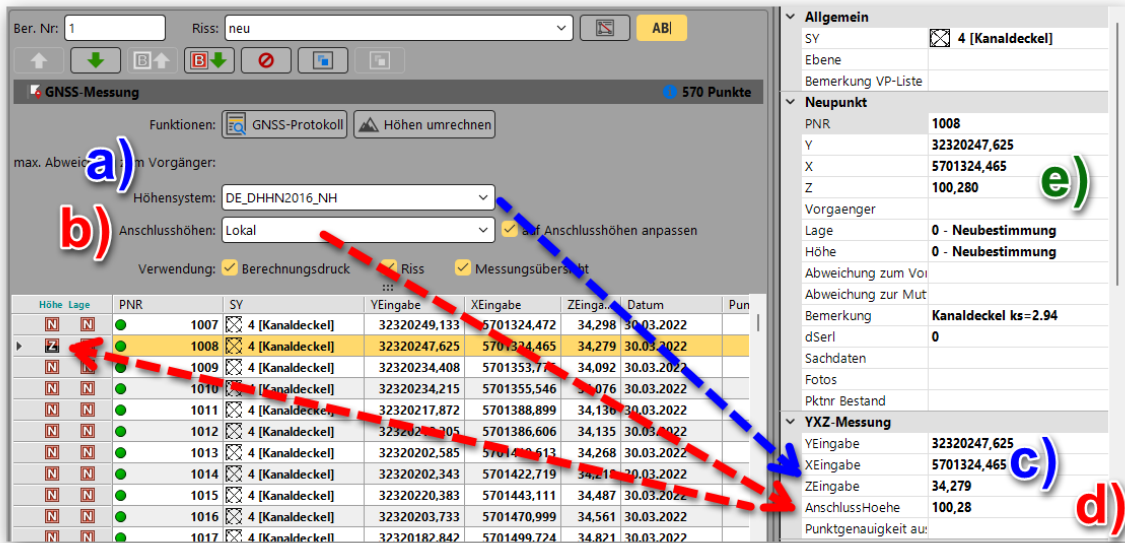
Ber. Nr: 1

Riss: neu

AB|

GNSS-Messung

570 Punkte

Funktionen: GNSS-Protokoll Höhen umrechnen

max. Abweic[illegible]m Vorgänger:

a)

Höhensystem: DE_DHHN2016_NH

b)

Anschlusshöhen: Lokal

auf Anschlusshöhen anpassen

Verwendung: Berechnungsdruck Riss Messungsübersicht

| Höhe | Lage | PNR | SY | YEingabe | XEingabe | ZEinga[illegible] | Datum | Pun |
|---|---|---|---|---|---|---|---|---|
| N | N | 1007 | 4 [Kanaldeckel] | 32320249,133 | 5701324,472 | 34,298 | 30.03.2022 | |
| Z | | 1008 | 4 [Kanaldeckel] | 32320247,625 | 5701324,465 | 34,279 | 30.03.2022 | |
| N | N | 1009 | 4 [Kanaldeckel] | 32320234,408 | 5701353,7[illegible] | 34,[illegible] | 30.03.2022 | |
| N | N | 1010 | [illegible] [Kanaldeckel] | 32320234,215 | 5701355,546 | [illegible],076 | 30.03.2022 | |
| N | N | 1011 | 4 [Kanaldeckel] | 32320217,872 | 5701388,899 | 34,136 | 30.03.2022 | |
| N | N | 1012 | 4 [Kanaldeckel] | 32320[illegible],205 | 5701386,606 | 34,135 | 30.03.2022 | |
| N | N | 1013 | 4 [Kanaldeckel] | 32320202,585 | 57014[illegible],513 | 34,268 | 30.03.2022 | |
| N | N | 1014 | 4 [Kanaldeckel] | 32320202,343 | 5701422,719 | 34,2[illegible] | 30.03.2022 | |
| N | N | 1015 | 4 [Kanaldeckel] | 32320220,383 | 5701443,111 | 34,487 | 30.03.2022 | |
| N | N | 1016 | 4 [Kanaldeckel] | 32320203,733 | 5701470,999 | 34,561 | 30.03.2022 | |
| N | N | 1017 | 4 [Kanaldeckel] | 32320182,842 | 5701499,724 | 34,821 | 30.03.2022 | |

Allgemein
| SY | 4 [Kanaldeckel] |
|---|---|
| Ebene | |
| Bemerkung VP-Liste | |

Neupunkt
| PNR | 1008 |
|---|---|
| Y | 32320247,625 |
| X | 5701324,465 |
| Z | 100,280 |
| Vorgaenger | |
| Lage | 0 - Neubestimmung |
| Höhe | 0 - Neubestimmung |
| Abweichung zum Vor | |
| Abweichung zur Mut | |
| Bemerkung | Kanaldeckel ks=2.94 |
| dSerl | 0 |
| Sachdaten | |
| Fotos | |
| Pktnr Bestand | |

e)

YXZ-Messung
| YEingabe | 32320247,625 |
|---|---|
| XEingabe | 5701324,465 |
| ZEingabe | 34,279 |
| AnschlussHoehe | 100,28 |
| Punktgenauigkeit au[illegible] | |

c)

d)